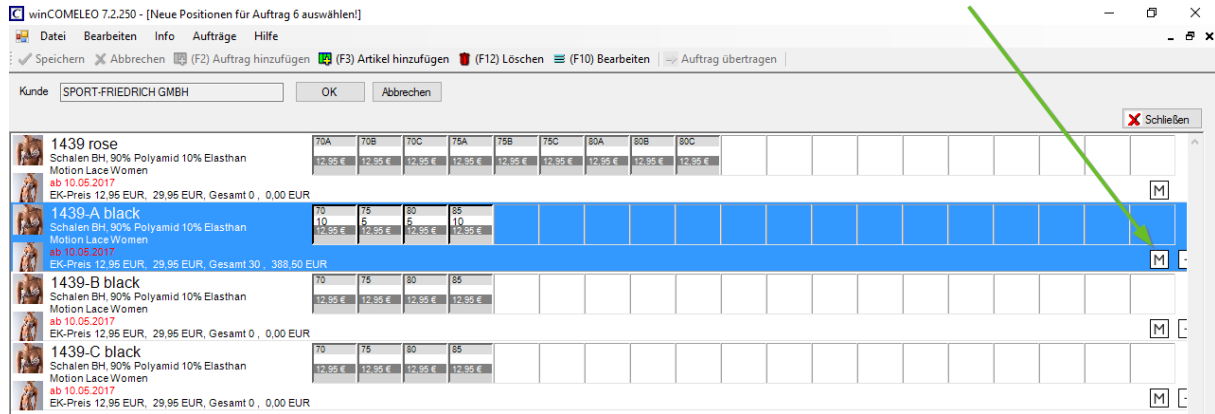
winCOMELEO 7.2.250 - [Neue Positionen für Auftrag 6 auswählen!]

Datei Bearbeiten Info Aufträge Hilfe

Speichern Abbrechen (F2) Auftrag hinzufügen (F3) Artikel hinzufügen (F12) Löschen (F10) Bearbeiten Auftrag übertragen

Kunde SPORT-FRIEDRICH GMBH OK Abbrechen

Schließen

1439 rose
Schalen BH, 90% Polyamid 10% Elasthan
Motion Lace Women
ab 10.05.2017
EK-Preis 12,95 EUR, 29,95 EUR, Gesamt 0 , 0,00 EUR

| 70A | 70B | 70C | 75A | 75B | 75C | 80A | 80B | 80C |
|---|---|---|---|---|---|---|---|---|
| 12,95 € | 12,95 € | 12,95 € | 12,95 € | 12,95 € | 12,95 € | 12,95 € | 12,95 € | 12,95 € |

M

1439-A black
Schalen BH, 90% Polyamid 10% Elasthan
Motion Lace Women
ab 10.05.2017
EK-Preis 12,95 EUR, 29,95 EUR, Gesamt 30 , 388,50 EUR

| 70 | 75 | 80 | 85 |
|---|---|---|---|
| 10 | 5 | 5 | 10 |
| 12,95 € | 12,95 € | 12,95 € | 12,95 € |

M

1439-B black
Schalen BH, 90% Polyamid 10% Elasthan
Motion Lace Women
ab 10.05.2017
EK-Preis 12,95 EUR, 29,95 EUR, Gesamt 0 , 0,00 EUR

| 70 | 75 | 80 | 85 |
|---|---|---|---|
| 12,95 € | 12,95 € | 12,95 € | 12,95 € |

M

1439-C black
Schalen BH, 90% Polyamid 10% Elasthan
Motion Lace Women
ab 10.05.2017
EK-Preis 12,95 EUR, 29,95 EUR, Gesamt 0 , 0,00 EUR

| 70 | 75 | 80 | 85 |
|---|---|---|---|
| 12,95 € | 12,95 € | 12,95 € | 12,95 € |

M